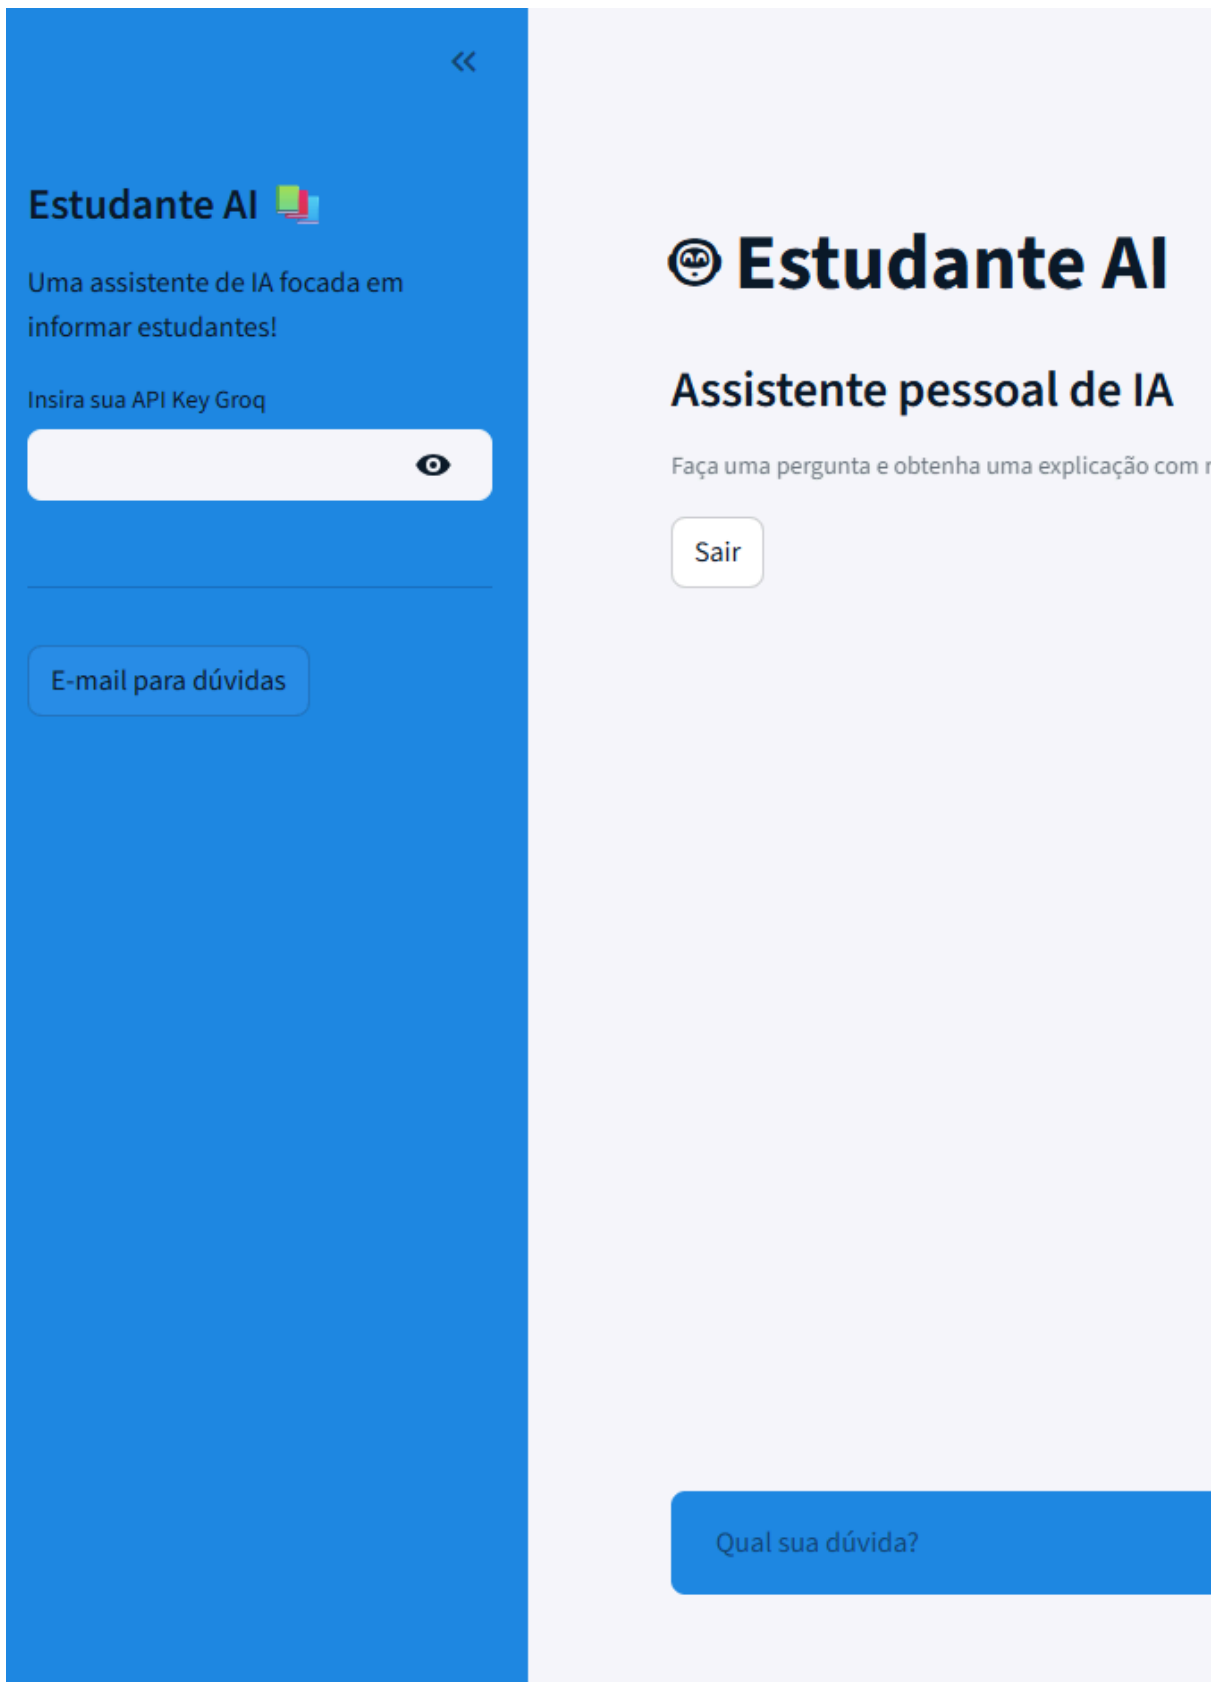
«

Estudante AI 📚

Uma assistente de IA focada em informar estudantes!

Insira sua API Key Groq

E-mail para dúvidas

Estudante AI

Assistente pessoal de IA

Faça uma pergunta e obtenha uma explicação com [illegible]

Sair

Qual sua dúvida?